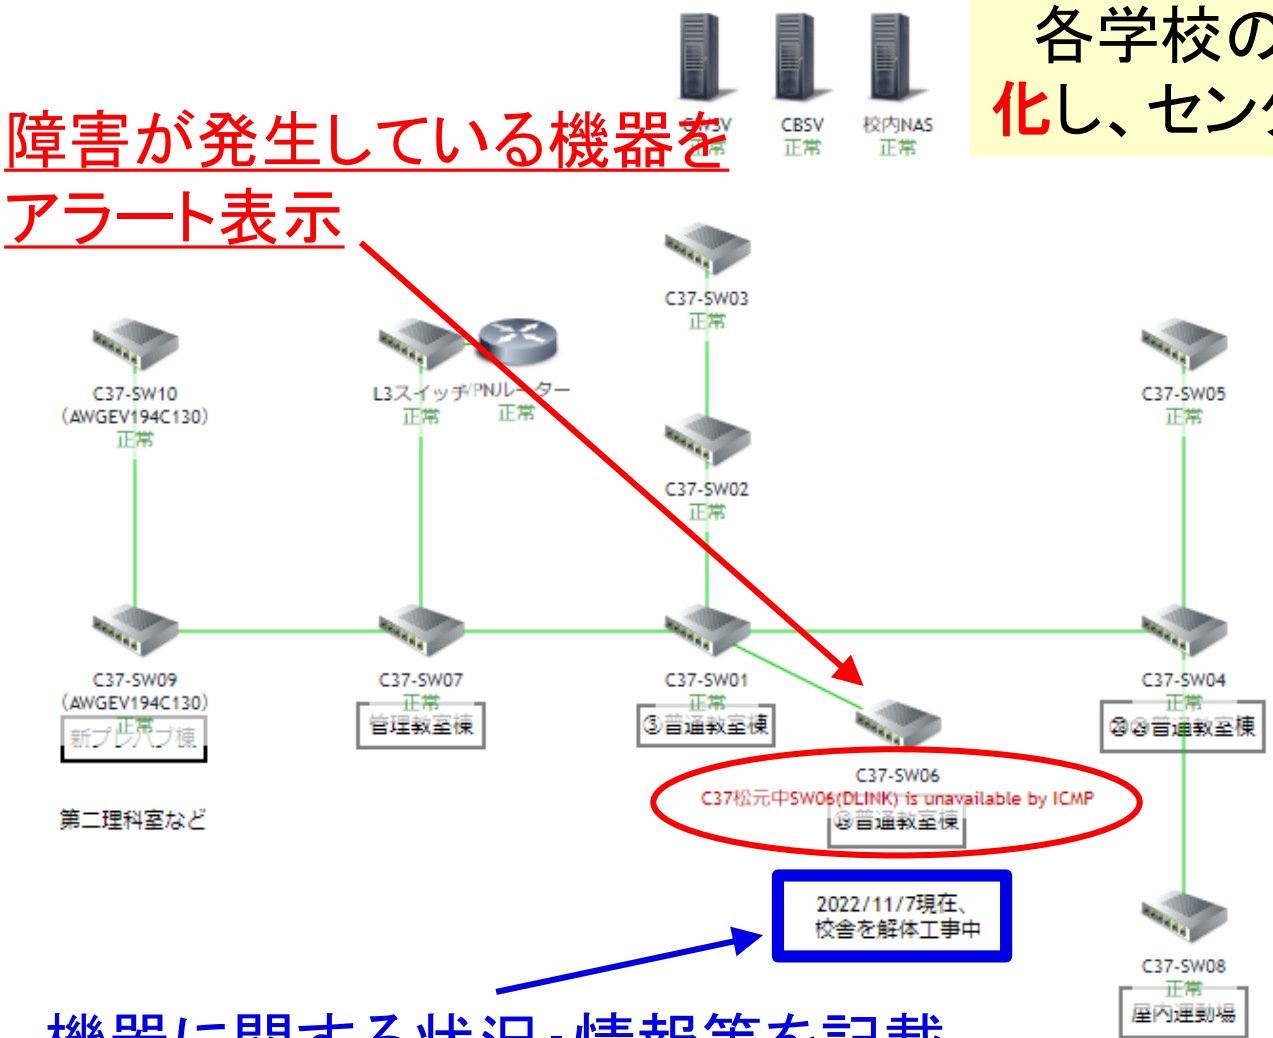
各学校の

化し、セン

障害が発生している機器をアラート表示

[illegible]SV
正常

CBSV
正常

校内NAS
正常

C37-SW03
正常

C37-SW10
(AWGEV194C130)
正常

L3スイッチ
正常

VPNルーター
正常

C37-SW05
正常

C37-SW02
正常

C37-SW09
(AWGEV194C130)
正常
新プレハブ棟

C37-SW07
正常
管理教室棟

C37-SW01
正常
③普通教室棟

C37-SW04
正常
②④普通教室棟

第二理科室など

C37-SW06
C37松元中SW06(DLINK) is unavailable by ICMP
⑤普通教室棟

2022/11/7現在、
校舎を解体工事中

C37-SW08
正常
屋内運動場

機器に関する状況・情報等を記載